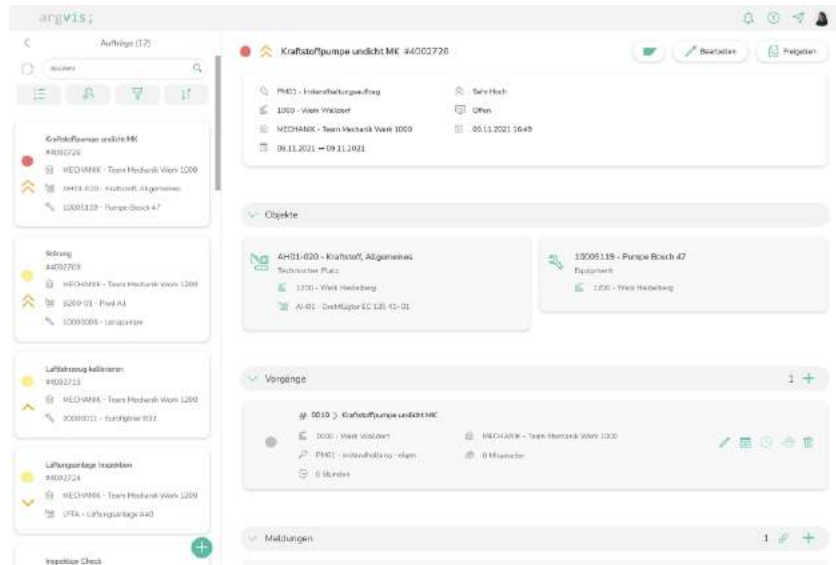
argvis;

Aufträge (17)

Suchen

Kraftstoffpumpe undicht MK
#4002726
MECHANIK - Team Mechanik Werk 1000
AH01-020 - Kraftstoff, Allgemeines
10005119 - Pumpe Bosch 47

Störung
#4002709
MECHANIK - Team Mechanik Werk 1200
8209-01 - Pixel A1
10000006 - Lenzpumpe

Luftdruckanzug kalibrieren
#4002713
MECHANIK - Team Mechanik Werk 1200
20000011 - Euroflügner 832

Lüftungsanlage inspizieren
#4002724
MECHANIK - Team Mechanik Werk 1200
LFTA - Lüftungsanlage A40

Inspektion Check

Kraftstoffpumpe undicht MK #4002726

Bearbeiten

Freigeben

PM01 - Instandhaltungsauftrag
Sehr Hoch
1000 - Werk Walldorf
Offen
MECHANIK - Team Mechanik Werk 1000
05.11.2021 16:49
09.11.2021 → 09.11.2021

Objekte

AH01-020 - Kraftstoff, Allgemeines
Technischer Platz
1200 - Werk Heidelberg
AI-01 - Drehflügler EC 135 45-01

10005119 - Pumpe Bosch 47
Equipment
1200 - Werk Heidelberg

Vorgänge
1

# 0010 > Kraftstoffpumpe undicht MK
1000 - Werk Walldorf
MECHANIK - Team Mechanik Werk 1000
PM01 - Instandhaltung - eigen
0 Mitarbeiter
0 Stunden

Meldungen
1